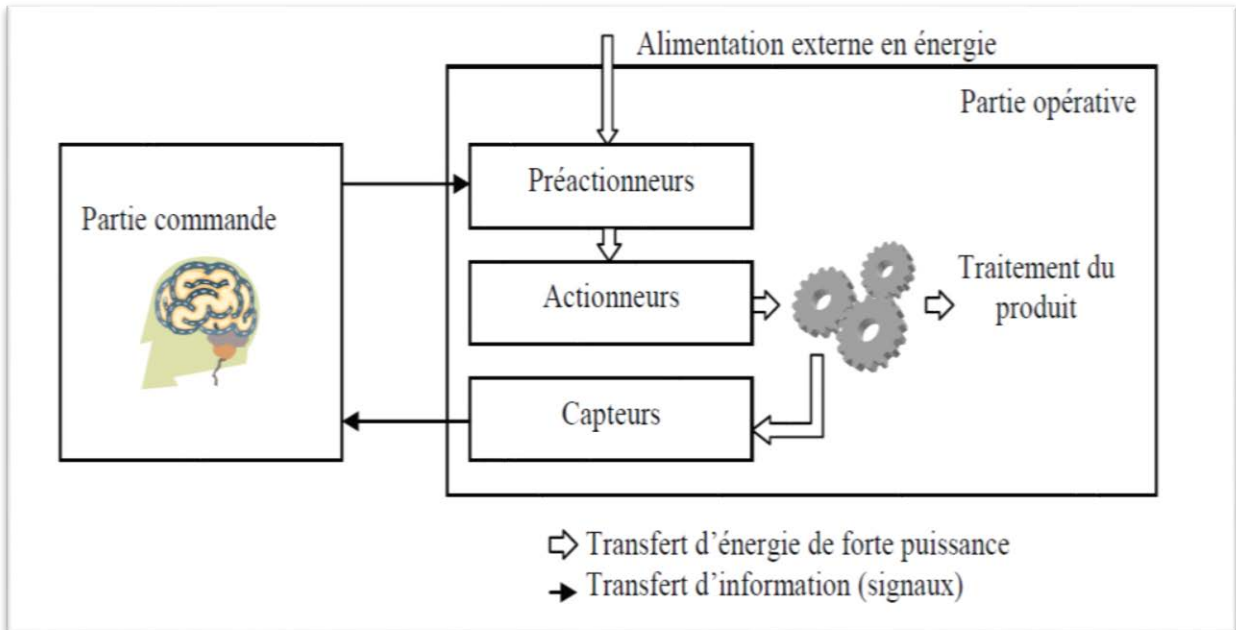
Alimentation externe en énergie

Partie opérative

Partie commande

Préactionneurs

Actionneurs

Traitement du produit

Capteurs

Transfert d'énergie de forte puissance

Transfert d'information (signaux)